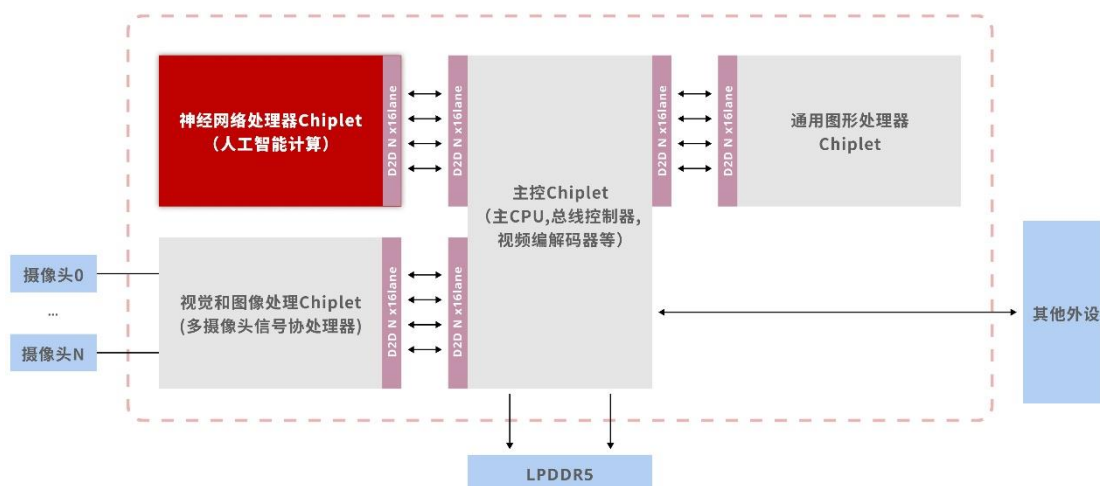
神经网络处理器Chiplet
（人工智能计算）

D2D N x16lane

D2D N x16lane

主控Chiplet
（主CPU,总线控制器,视频编解码器等）

D2D N x16lane

D2D N x16lane

通用图形处理器
Chiplet

摄像头0

...

摄像头N

视觉和图像处理Chiplet
（多摄像头信号协处理器）

D2D N x16lane

D2D N x16lane

其他外设

LPDDR5